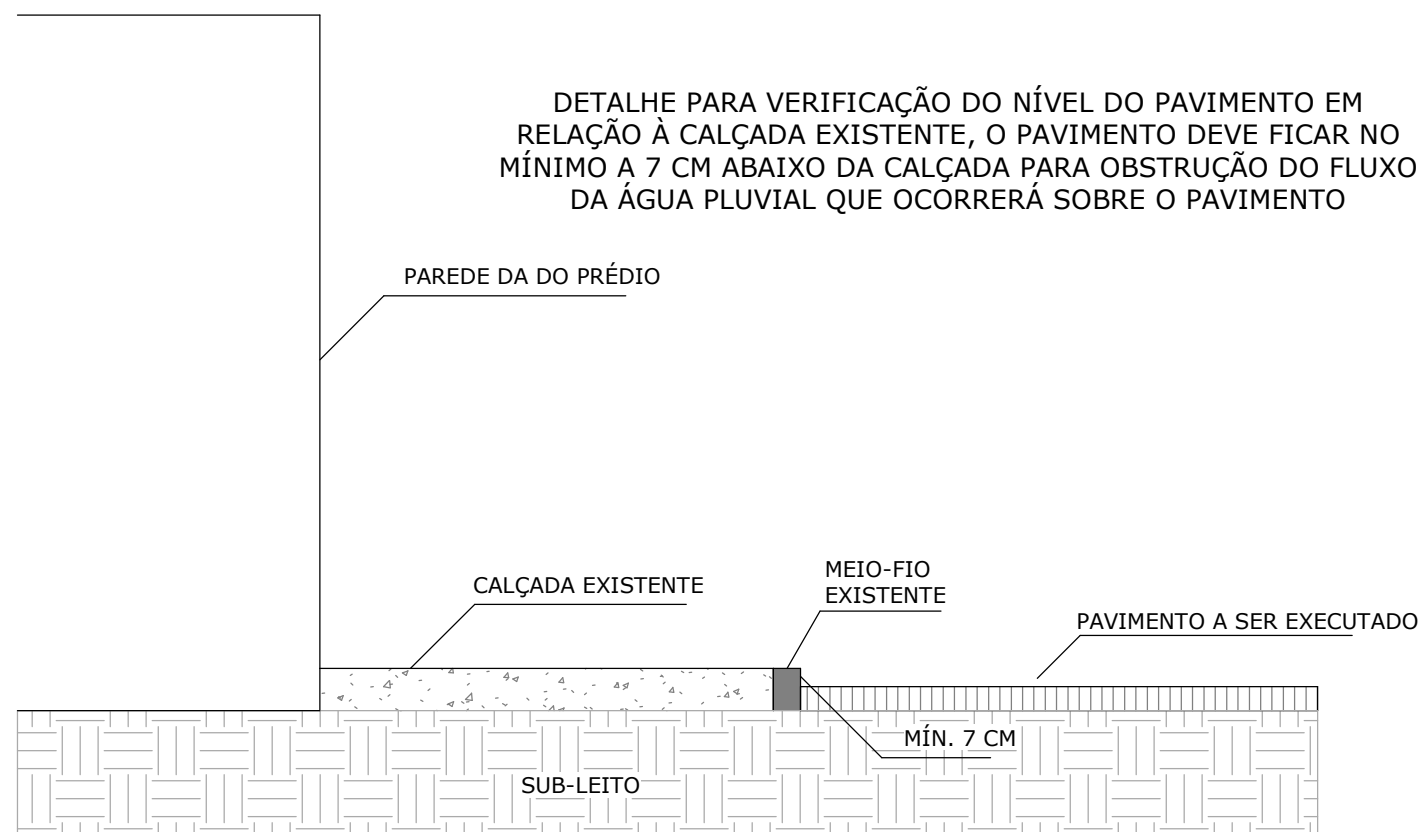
DETALHE PARA VERIFICAÇÃO DO NÍVEL DO PAVIMENTO EM RELAÇÃO À CALÇADA EXISTENTE, O PAVIMENTO DEVE FICAR NO MÍNIMO A 7 CM ABAIXO DA CALÇADA PARA OBSTRUÇÃO DO FLUXO DA ÁGUA PLUVIAL QUE OCORRERÁ SOBRE O PAVIMENTO

PAREDE DA DO PRÉDIO

CALÇADA EXISTENTE

MEIO-FIO EXISTENTE

PAVIMENTO A SER EXECUTADO

MÍN. 7 CM

SUB-LEITO